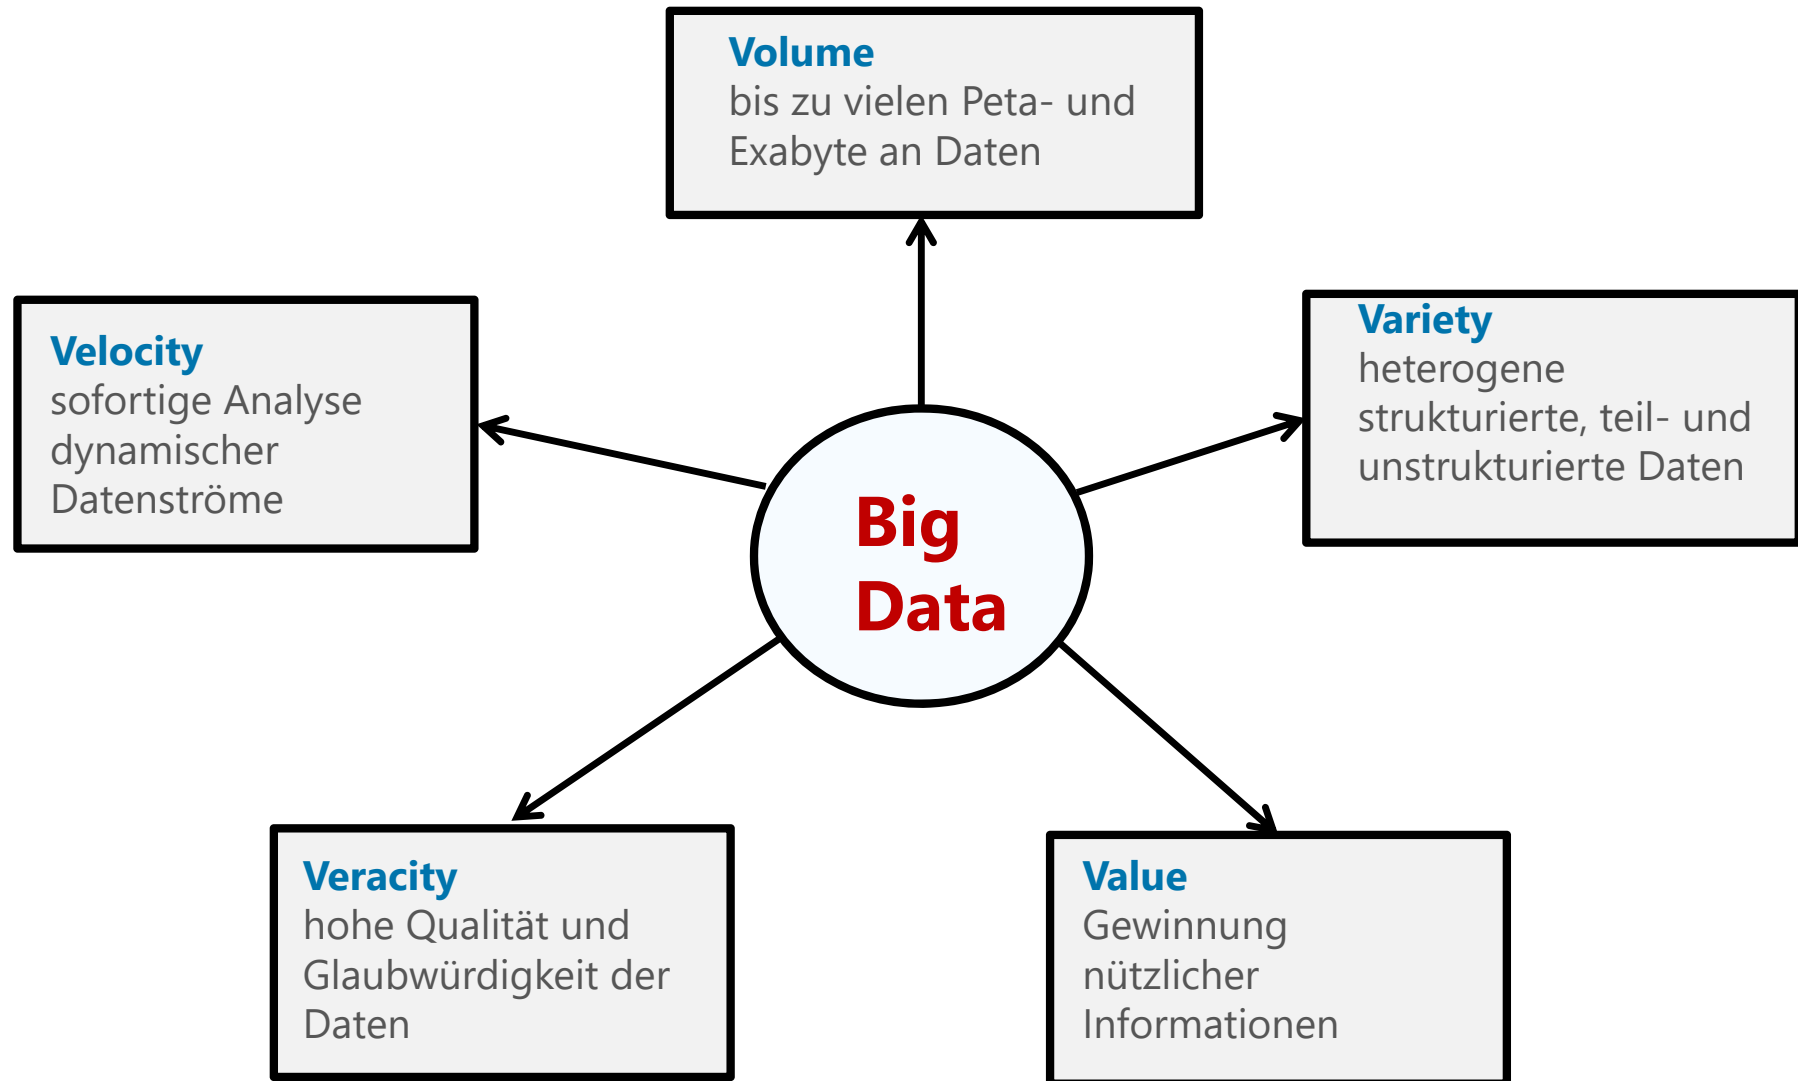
Volume
bis zu vielen Peta- und Exabyte an Daten

Velocity
sofortige Analyse dynamischer Datenströme

Big Data

Variety
heterogene strukturierte, teil- und unstrukturierte Daten

Veracity
hohe Qualität und Glaubwürdigkeit der Daten

Value
Gewinnung nützlicher Informationen